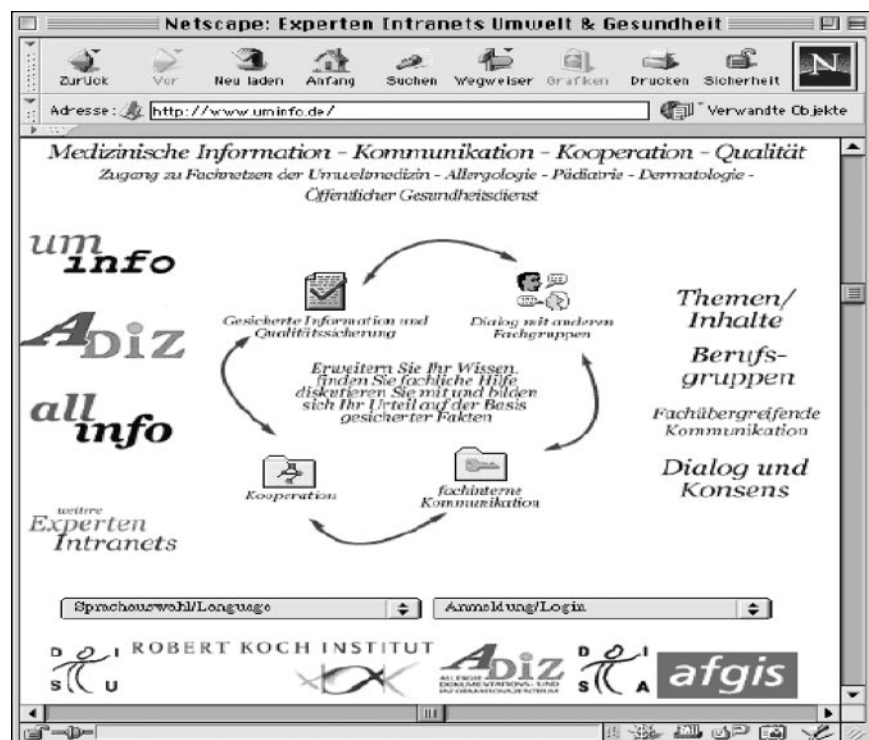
Netscape: Experten Intranets Umwelt & Gesundheit

Zurück Vor Neu laden Anfang Suchen Wegweiser Grafiken Drucken Sicherheit

Adresse: http://www.uminfo.de/

Verwandte Objekte

Medizinische Information - Kommunikation - Kooperation - Qualität

Zugang zu Fachnetzen der Umweltmedizin - Allergologie - Pädiatrie - Dermatologie - Öffentlicher Gesundheitsdienst

um info

ADIZ

all info

weitere Experten Intranets

Gesicherte Information und Qualitätssicherung

Dialog mit anderen Fachgruppen

Erweitern Sie Ihr Wissen, finden Sie fachliche Hilfe diskutieren Sie mit und bilden sich Ihr Urteil auf der Basis gesicherter Fakten

Kooperation

fachinterne Kommunikation

Themen/ Inhalte

Berufs-gruppen

Fachübergreifende Kommunikation

Dialog und Konsens

Sprachauswahl/Language

Anmeldung/Login

D I S U

ROBERT KOCH INSTITUT

ADIZ ALLERGIE DOKUMENTATIONS- UND INFORMATIONSZENTRUM

D I S A

afgis